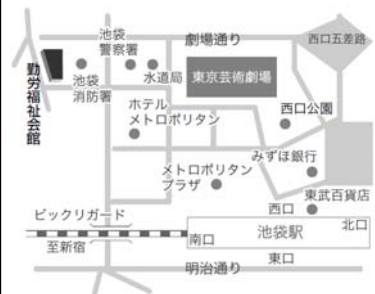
勤労福祉会館
池袋警察署
劇場通り
西口五差路
池袋消防署
水道局
東京芸術劇場
ホテルメトロポリタン
西口公園
みずほ銀行
メトロポリタンプラザ
東武百貨店
西口
ビックリガード
北口
南口
池袋駅
至新宿
東口
明治通り